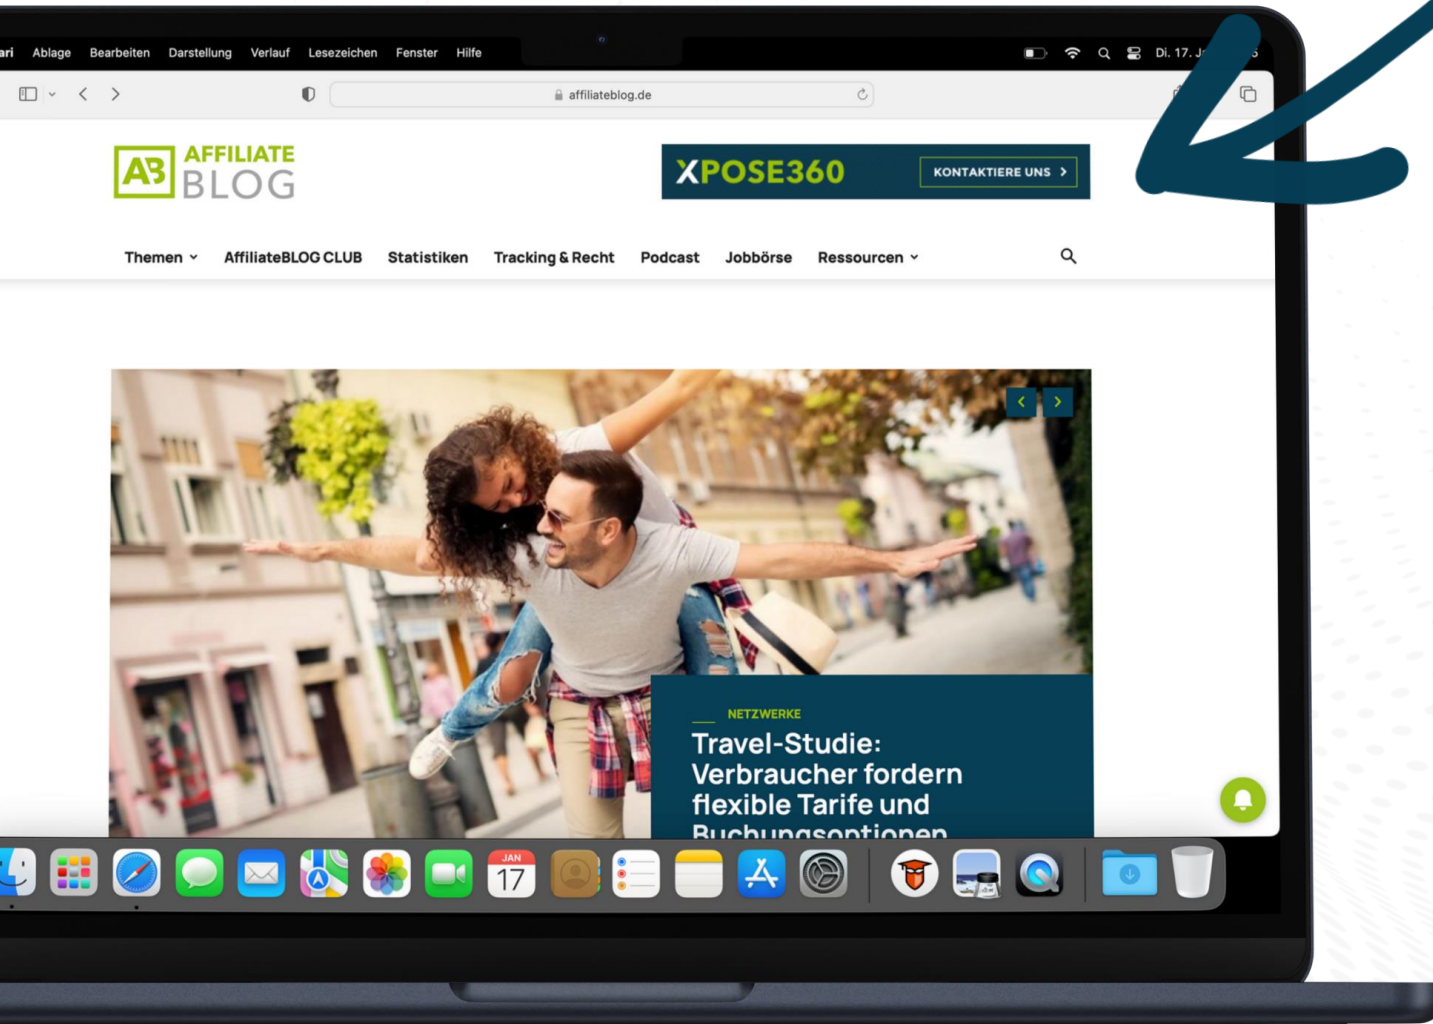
ari Ablage Bearbeiten Darstellung Verlauf Lesezeichen Fenster Hilfe

Di. 17. J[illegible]

affiliateblog.de

AB AFFILIATE BLOG

XPOSE360 KONTAKTIERE UNS

Themen AffiliateBLOG CLUB Statistiken Tracking & Recht Podcast Jobbörse Ressourcen

NETZWERKE

Travel-Studie: Verbraucher fordern flexible Tarife und Buchungsoptionen

JAN 17